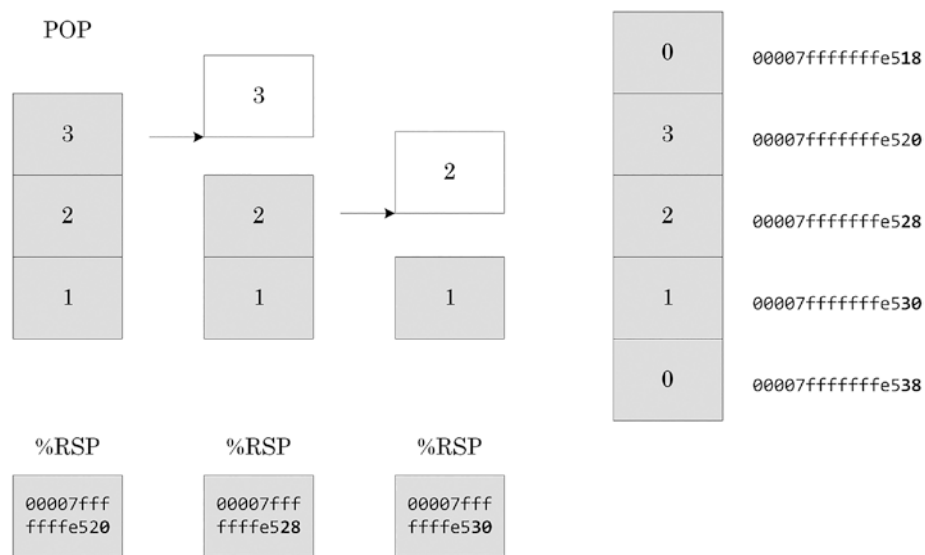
POP

3

2

1

3

2

1

2

1

0 00007fffffffe518

3 00007fffffffe520

2 00007fffffffe528

1 00007fffffffe530

0 00007fffffffe538

%RSP

00007fff ffffe520

%RSP

00007fff ffffe528

%RSP

00007fff ffffe530